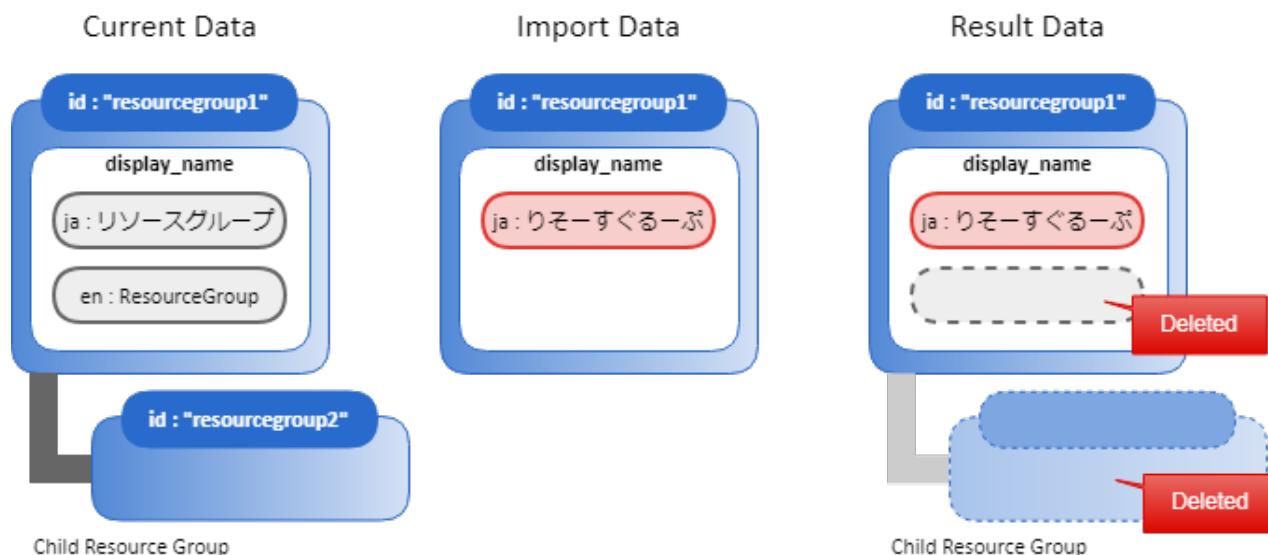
Current Data

id : "resourcegroup1"

display_name

ja : リソースグループ

en : ResourceGroup

id : "resourcegroup2"

Child Resource Group

Import Data

id : "resourcegroup1"

display_name

ja : りそーすぐるーぷ

Result Data

id : "resourcegroup1"

display_name

ja : りそーすぐるーぷ

Deleted

Deleted

Child Resource Group